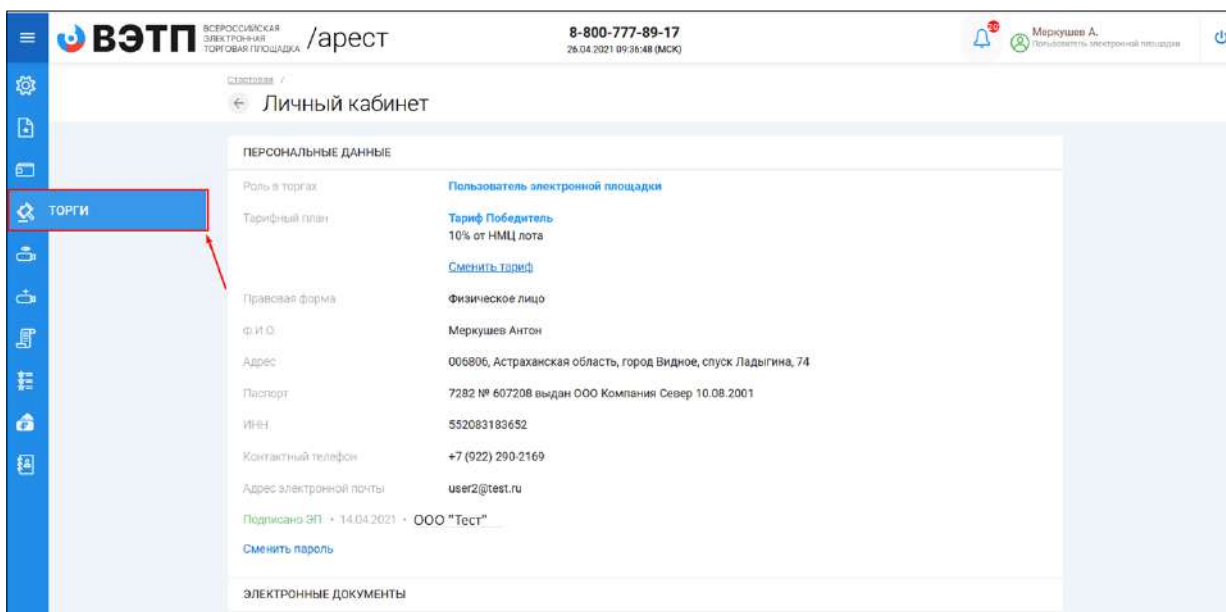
ВЭТП ВСЕРОССИЙСКАЯ ЭЛЕКТРОННАЯ ТОРГОВАЯ ПЛОЩАДКА /арест

8-800-777-89-17
26.04.2021 09:36:48 (МСК)

20

Меркушев А.
Пользователь электронной площадки

ТОРГИ

Стартовая /

Личный кабинет

ПЕРСОНАЛЬНЫЕ ДАННЫЕ

| | |
|---|---|
| Роль в торгах | Пользователь электронной площадки |
| Тарифный план | Тариф Победитель 10% от НМЦ лота |
| | Сменить тариф |
| Правовая форма | Физическое лицо |
| Ф.И.О. | Меркушев Антон |
| Адрес | 006806, Астраханская область, город Видное, спуск Ладыгина, 74 |
| Паспорт | 7282 № 607208 выдан ООО Компания Север 10.08.2001 |
| ИНН | 552083183652 |
| Контактный телефон | +7 (922) 290-2169 |
| Адрес электронной почты | user2@test.ru |

Подписано ЭП • 14.04.2021 • ООО "Тест"

Сменить пароль

ЭЛЕКТРОННЫЕ ДОКУМЕНТЫ